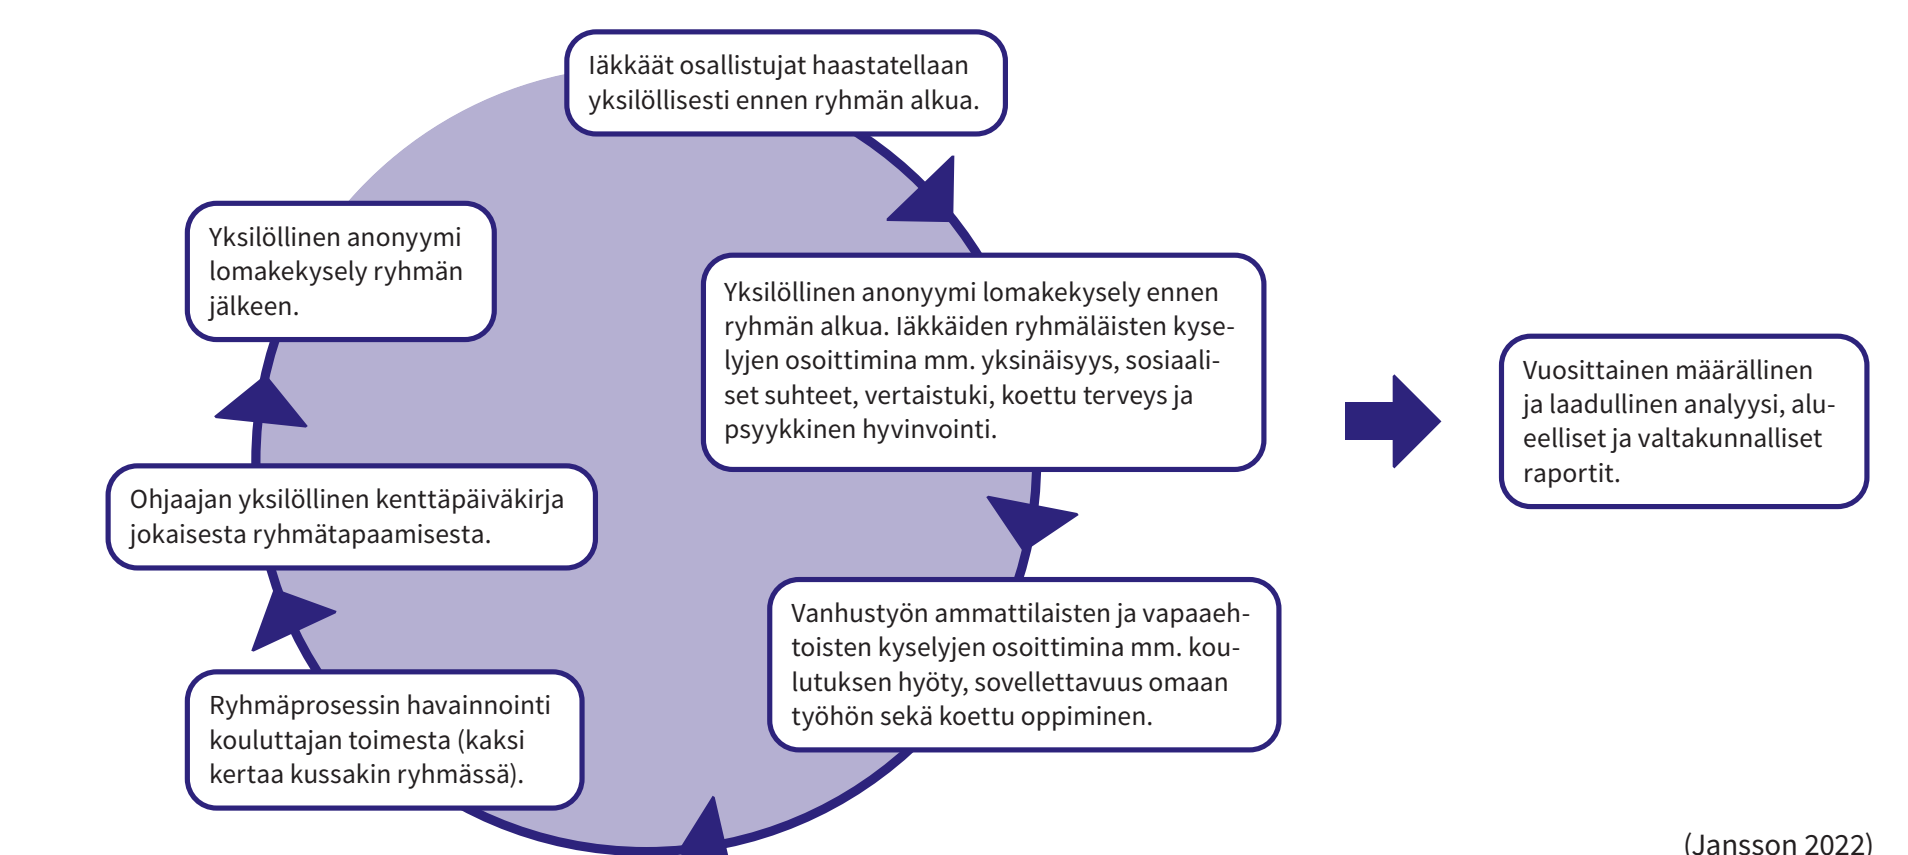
Iäkkäät osallistujat haastatellaan yksilöllisesti ennen ryhmän alkua.

Yksilöllinen anonyymi lomakekysely ennen ryhmän alkua. Iäkkäiden ryhmäläisten kyselyjen osoittimina mm. yksinäisyys, sosiaaliset suhteet, vertaistuki, koettu terveys ja psyykkinen hyvinvointi.

Vanhustyön ammattilaisten ja vapaaehtoisten kyselyjen osoittimina mm. koulutuksen hyöty, sovellettavuus omaan työhön sekä koettu oppiminen.

Ryhmäprosessin havainnointi kouluttajan toimesta (kaksi kertaa kussakin ryhmässä).

Ohjaajan yksilöllinen kenttäpäiväkirja jokaisesta ryhmätapaamisesta.

Yksilöllinen anonyymi lomakekysely ryhmän jälkeen.

Vuosittainen määrällinen ja laadullinen analyysi, alueelliset ja valtakunnalliset raportit.

(Jansson 2022)